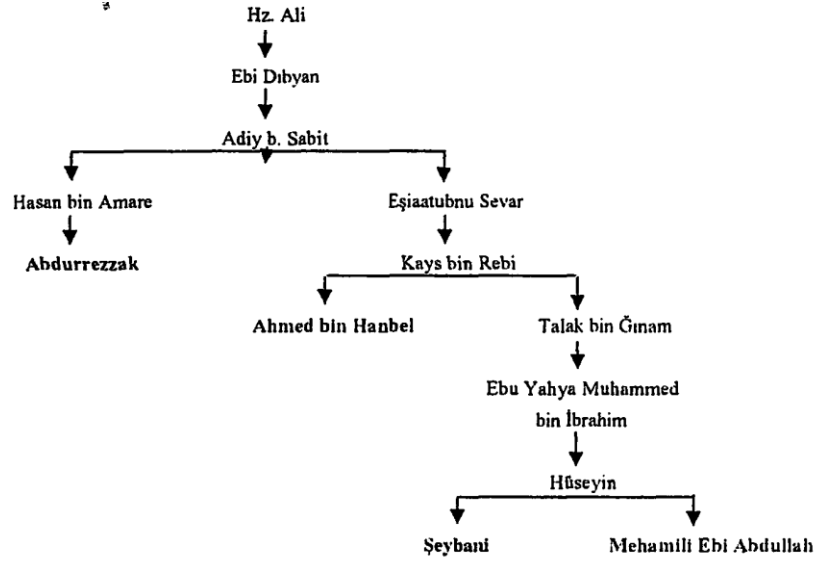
Hz. Ali

Ebi Dıbyan

Adiy b. Sabit

Hasan bin Amare

Abdurrezzak

Eşiaatubnu Sevar

Kays bin Rebi

Ahmed bin Hanbel

Talak bin Ğınam

Ebu Yahya Muhammed bin İbrahim

Hüseyin

Şeybani

Mehamili Ebi Abdullah